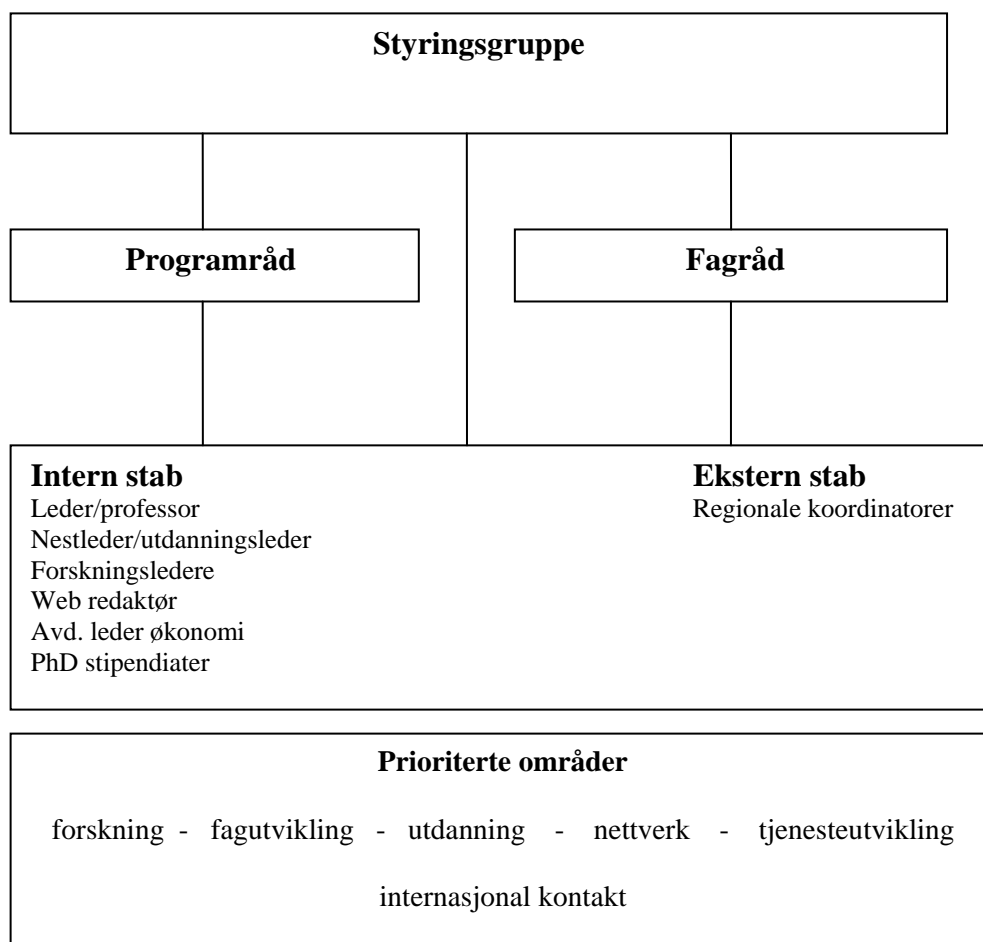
Styringsgruppe

Programråd

Fagråd

Intern stab
Leder/professor
Nestleder/utdanningsleder
Forskningsledere
Web redaktør
Avd. leder økonomi
PhD stipendiater

Ekstern stab
Regionale koordinatorer

Prioriterte områder

forskning - fagutvikling - utdanning - nettverk - tjenesteutvikling

internasjonal kontakt